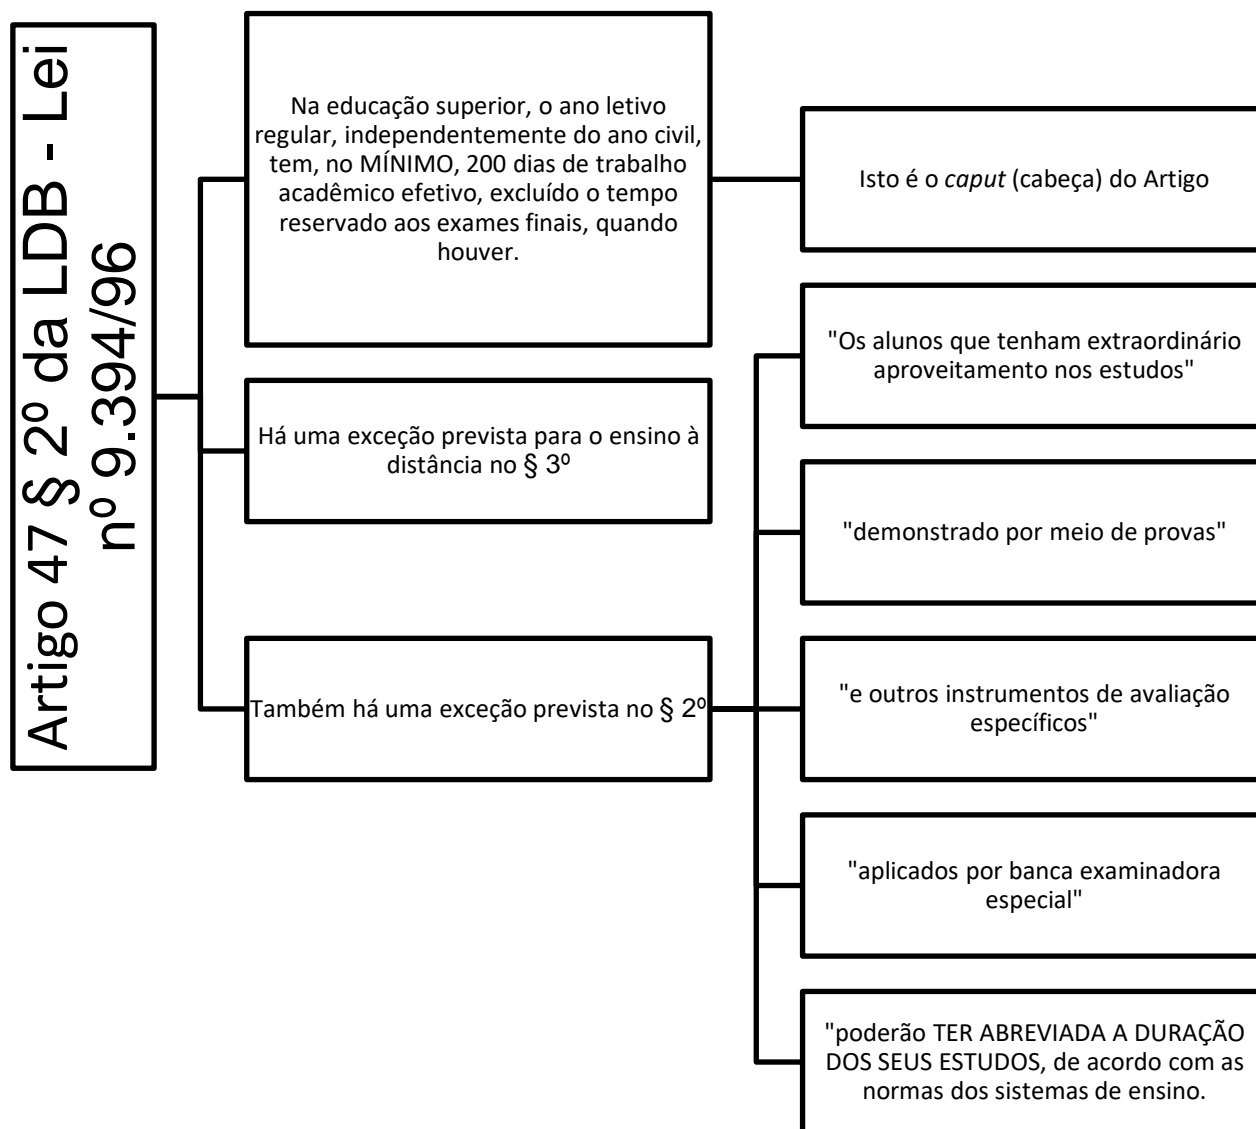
Artigo 47 § 2º da LDB - Lei nº 9.394/96

Na educação superior, o ano letivo regular, independentemente do ano civil, tem, no MÍNIMO, 200 dias de trabalho acadêmico efetivo, excluído o tempo reservado aos exames finais, quando houver.

Isto é o *caput* (cabeça) do Artigo

Há uma exceção prevista para o ensino à distância no § 3º

Também há uma exceção prevista no § 2º

"Os alunos que tenham extraordinário aproveitamento nos estudos"

"demonstrado por meio de provas"

"e outros instrumentos de avaliação específicos"

"aplicados por banca examinadora especial"

"poderão TER ABREVIADA A DURAÇÃO DOS SEUS ESTUDOS, de acordo com as normas dos sistemas de ensino.